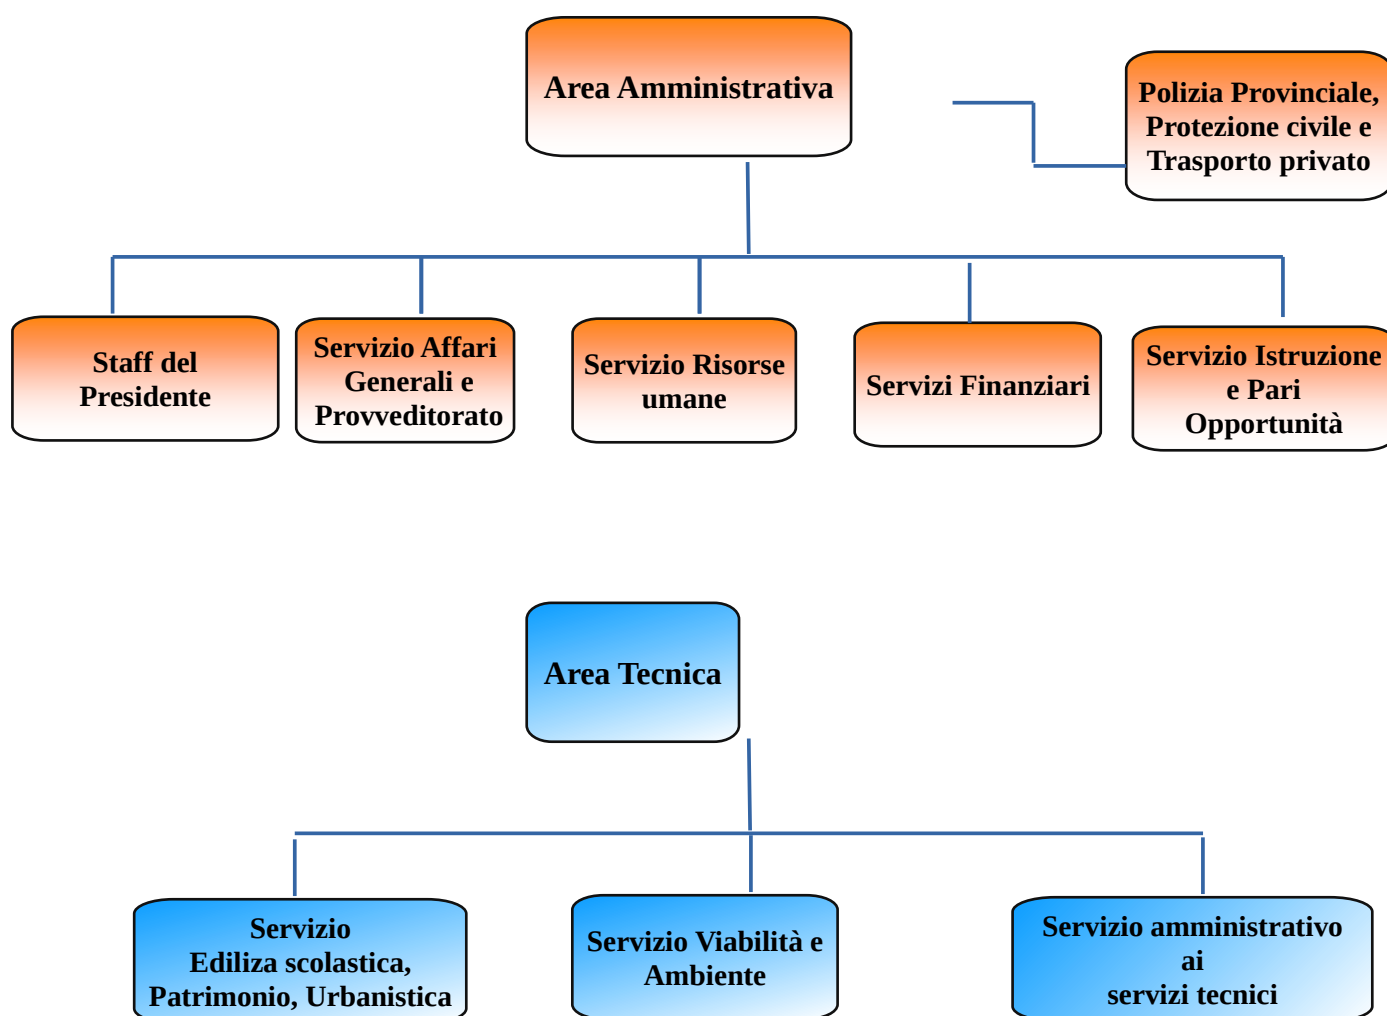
Area Amministrativa

Polizia Provinciale, Protezione civile e Trasporto privato

Staff del Presidente

Servizio Affari Generali e Provveditorato

Servizio Risorse umane

Servizi Finanziari

Servizio Istruzione e Pari Opportunità

Area Tecnica

Servizio Ediliza scolastica, Patrimonio, Urbanistica

Servizio Viabilità e Ambiente

Servizio amministrativo ai servizi tecnici